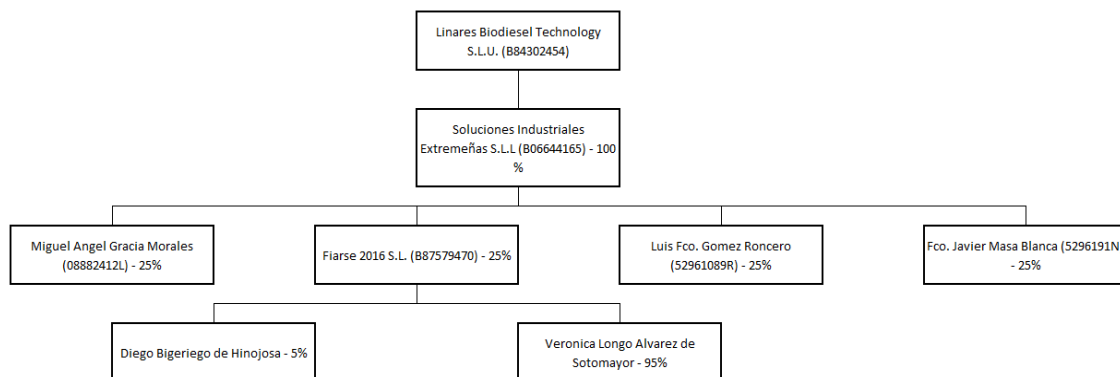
Linares Biodiesel Technology S.L.U. (B84302454)

Soluciones Industriales Extremeñas S.L.L (B06644165) - 100 %

Miguel Angel Gracia Morales (08882412L) - 25%

Fiarse 2016 S.L. (B87579470) - 25%

Luis Fco. Gomez Roncero (52961089R) - 25%

Fco. Javier Masa Blanca (5296191N - 25%

Diego Bigeriego de Hinojosa - 5%

Veronica Longo Alvarez de Sotomayor - 95%